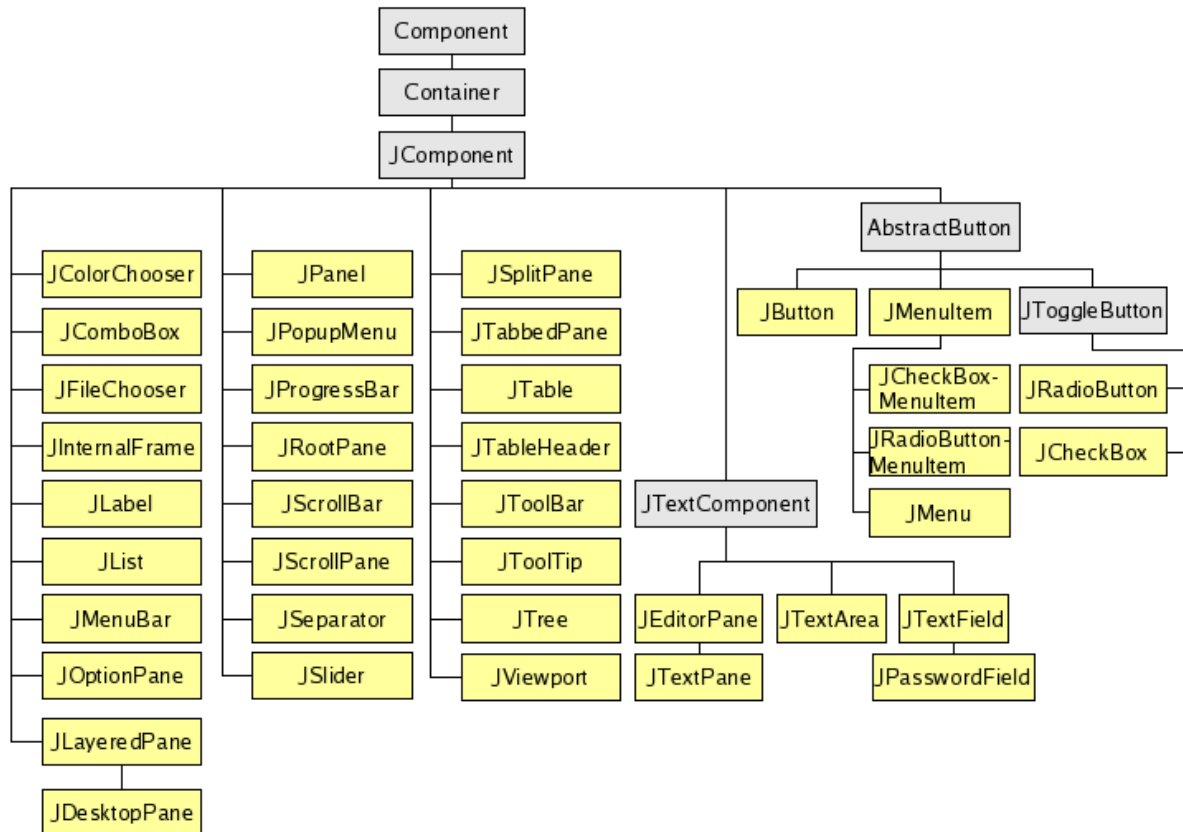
Component

Container

JComponent

JColorChooser
JComboBox
JFileChooser
JInternalFrame
JLabel
JList
JMenuBar
JOptionPane
JLayeredPane
JDesktopPane

JPanel
JPopupMenu
JProgressBar
JRootPane
JScrollBar
JScrollPane
JSeparator
JSlider

JSplitPane
JTabbedPane
JTable
JTableHeader
JToolBar
JToolTip
JTree
JViewport

JTextComponent
JEditorPane
JTextPane
JTextArea
JTextField
JPasswordField

AbstractButton
JButton
JMenuItem
JToggleButton
JCheckBox-MenuItem
JRadioButton-MenuItem
JMenu
JRadioButton
JCheckBox